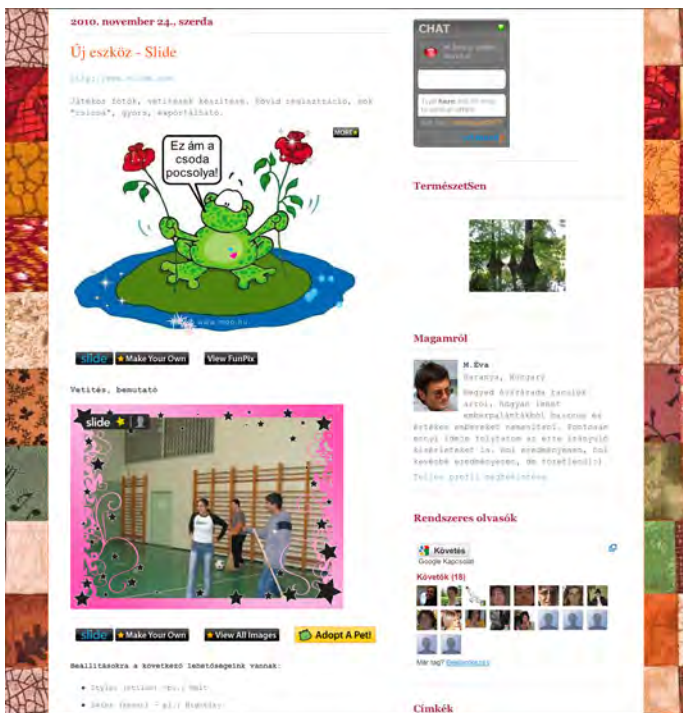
2010. november 24., szerda

Új eszköz - Slide

http://www.slide.com

Játékos fotók, vetítések készítése. Rövid regisztráció, sok "csicsa", gyors, exportálható.

MORE

Ez ám a csoda pocsolya!

www.mex.hu

slide | Make Your Own | View FunPix

Vetítés, bemutató

slide

slide | Make Your Own | View All Images | Adopt A Pet!

Beállításokra a következő lehetőségeink vannak:

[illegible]

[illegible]

CHAT

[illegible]

TermészetSen

Magamról

M.Éva

Baranya, Hungary

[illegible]

Teljes profil megtekintése

Rendszeres olvasók

Követés

Google Kapcsolat

Követők (15)

Már tag? Bejelentkezés

Címkék